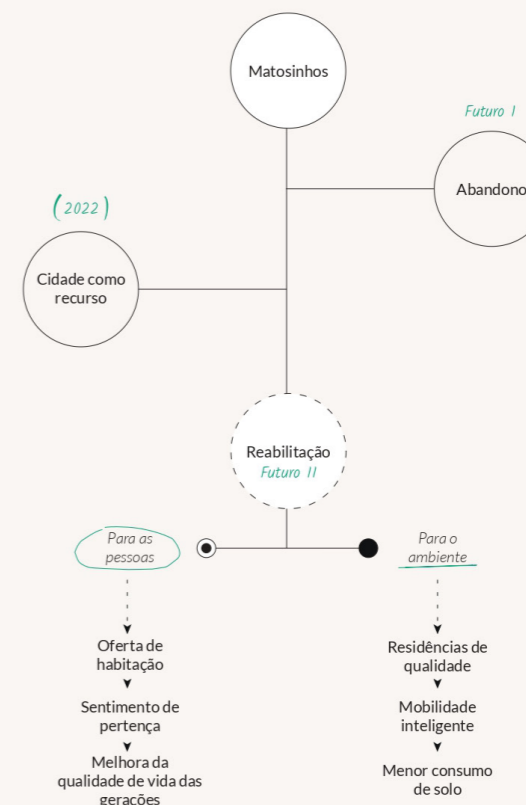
Matosinhos

Futuro I

Abandono

(2022)

Cidade como recurso

Reabilitação
Futuro II

Para as pessoas

Para o ambiente

Oferta de habitação

Sentimento de pertença

Melhora da qualidade de vida das gerações

Residências de qualidade

Mobilidade inteligente

Menor consumo de solo